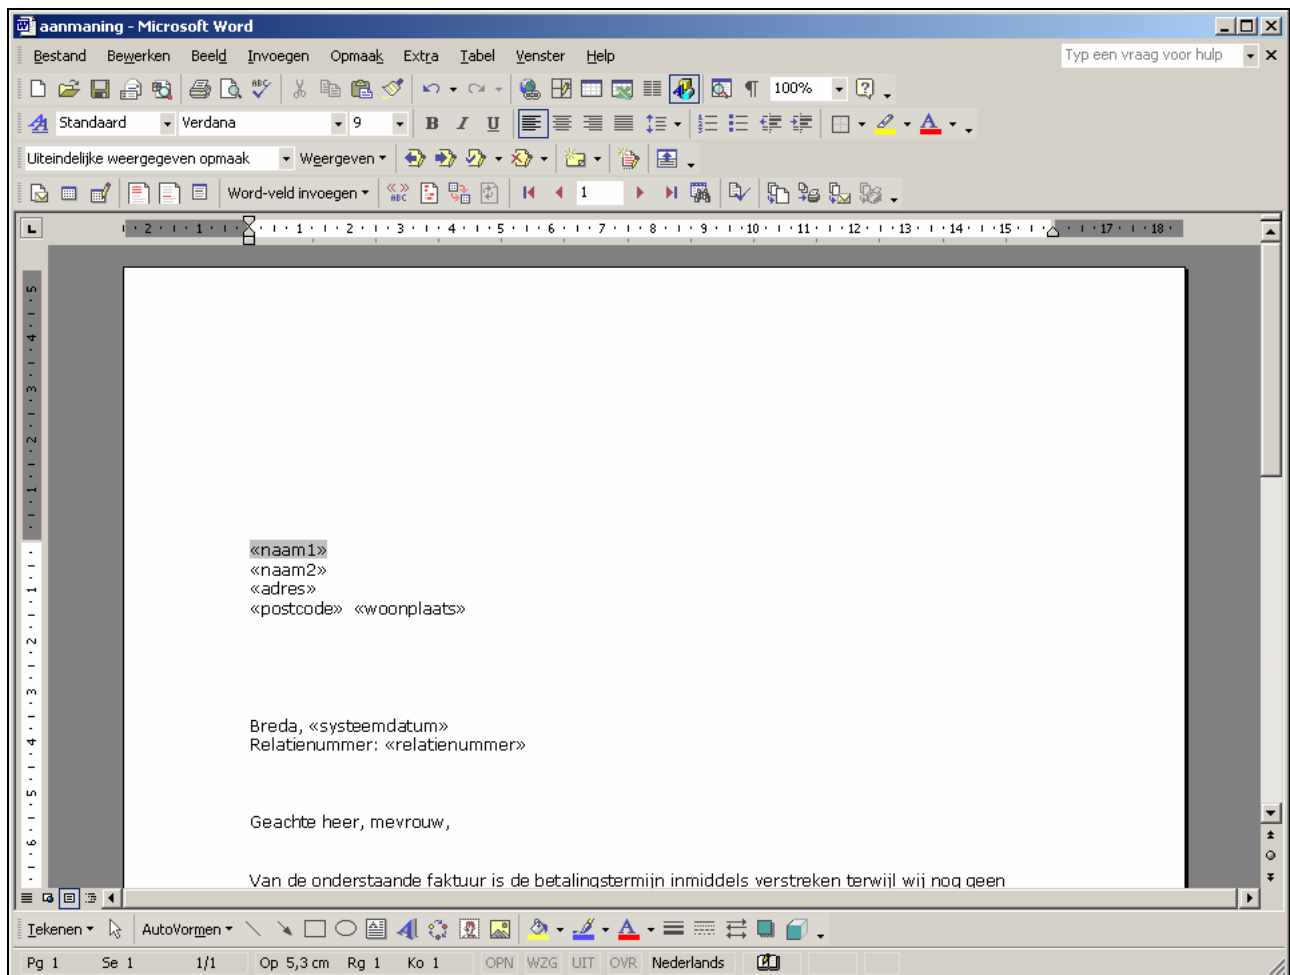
aanmaning - Microsoft Word

Bestand Bewerken Beeld Invoegen Opmaak Extra Tabel Venster Help

Typ een vraag voor hulp

100%

Standaard Verdana 9

Uiteindelijke weergegeven opmaak Weergeven

Word-veld invoegen 1

2 1 1 2 3 4 5 6 7 8 9 10 11 12 13 14 15 17 18

«naam1»
«naam2»
«adres»
«postcode» «woonplaats»

Breda, «systeemdatum»
Relatienummer: «relatienummer»

Geachte heer, mevrouw,

Van de onderstaande faktuur is de betalingstermijn inmiddels verstreken terwijl wij nog geen

Tekenen AutoVormen

Pg 1 Se 1 1/1 Op 5,3 cm Rg 1 Ko 1 OPN WZG UIT OVR Nederlands